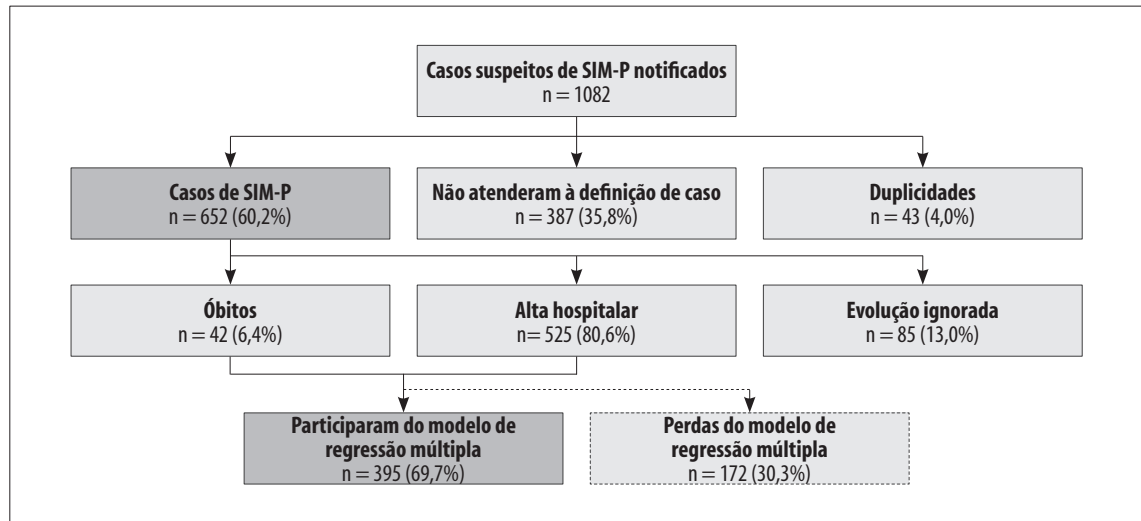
Casos suspeitos de SIM-P notificados
n = 1082

Casos de SIM-P
n = 652 (60,2%)

Não atenderam à definição de caso
n = 387 (35,8%)

Duplicidades
n = 43 (4,0%)

Óbitos
n = 42 (6,4%)

Alta hospitalar
n= 525 (80,6%)

Evolução ignorada
n = 85 (13,0%)

Participaram do modelo de regressão múltipla
n = 395 (69,7%)

Perdas do modelo de regressão múltipla
n = 172 (30,3%)